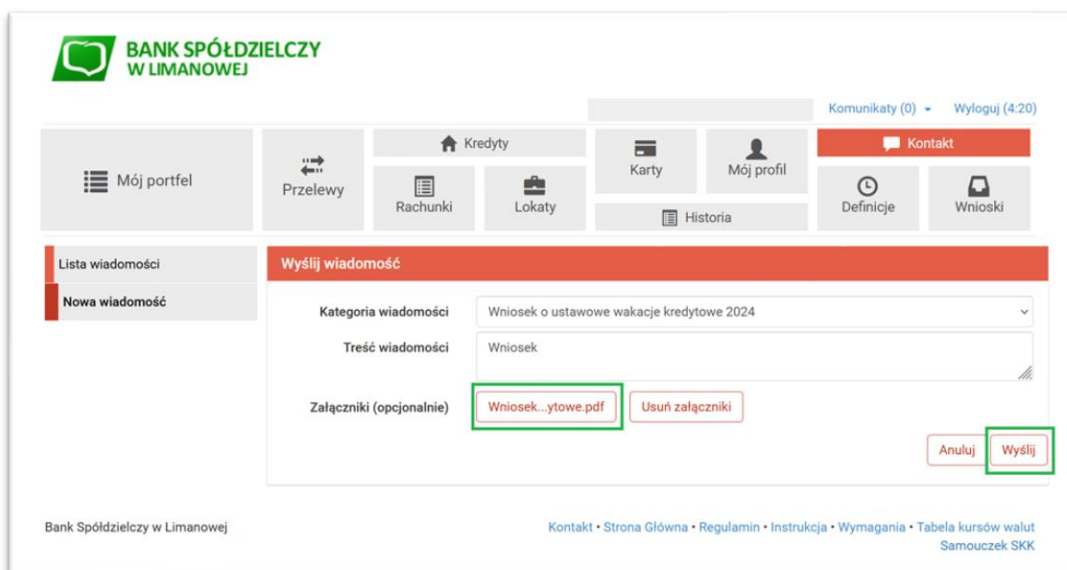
BANK SPÓŁDZIELCZY
W LIMANOWEJ

Komunikaty (0) Wyloguj (4:20)

Mój portfel
Przelewy
Kredyty
Rachunki
Lokaty
Karty
Mój profil
Historia
Kontakt
Definicje
Wnioski

Lista wiadomości
Nowa wiadomość

Wyślij wiadomość

Kategoria wiadomości: Wniosek o ustawowe wakacje kredytowe 2024
Treść wiadomości: Wniosek
Załączniki (opcjonalnie): Wniosek...ytowe.pdf
Usuń załączniki

Anuluj
Wyślij

Bank Spółdzielczy w Limanowej

Kontakt • Strona Główna • Regulamin • Instrukcja • Wymagania • Tabela kursów walut
Samouczek SKK